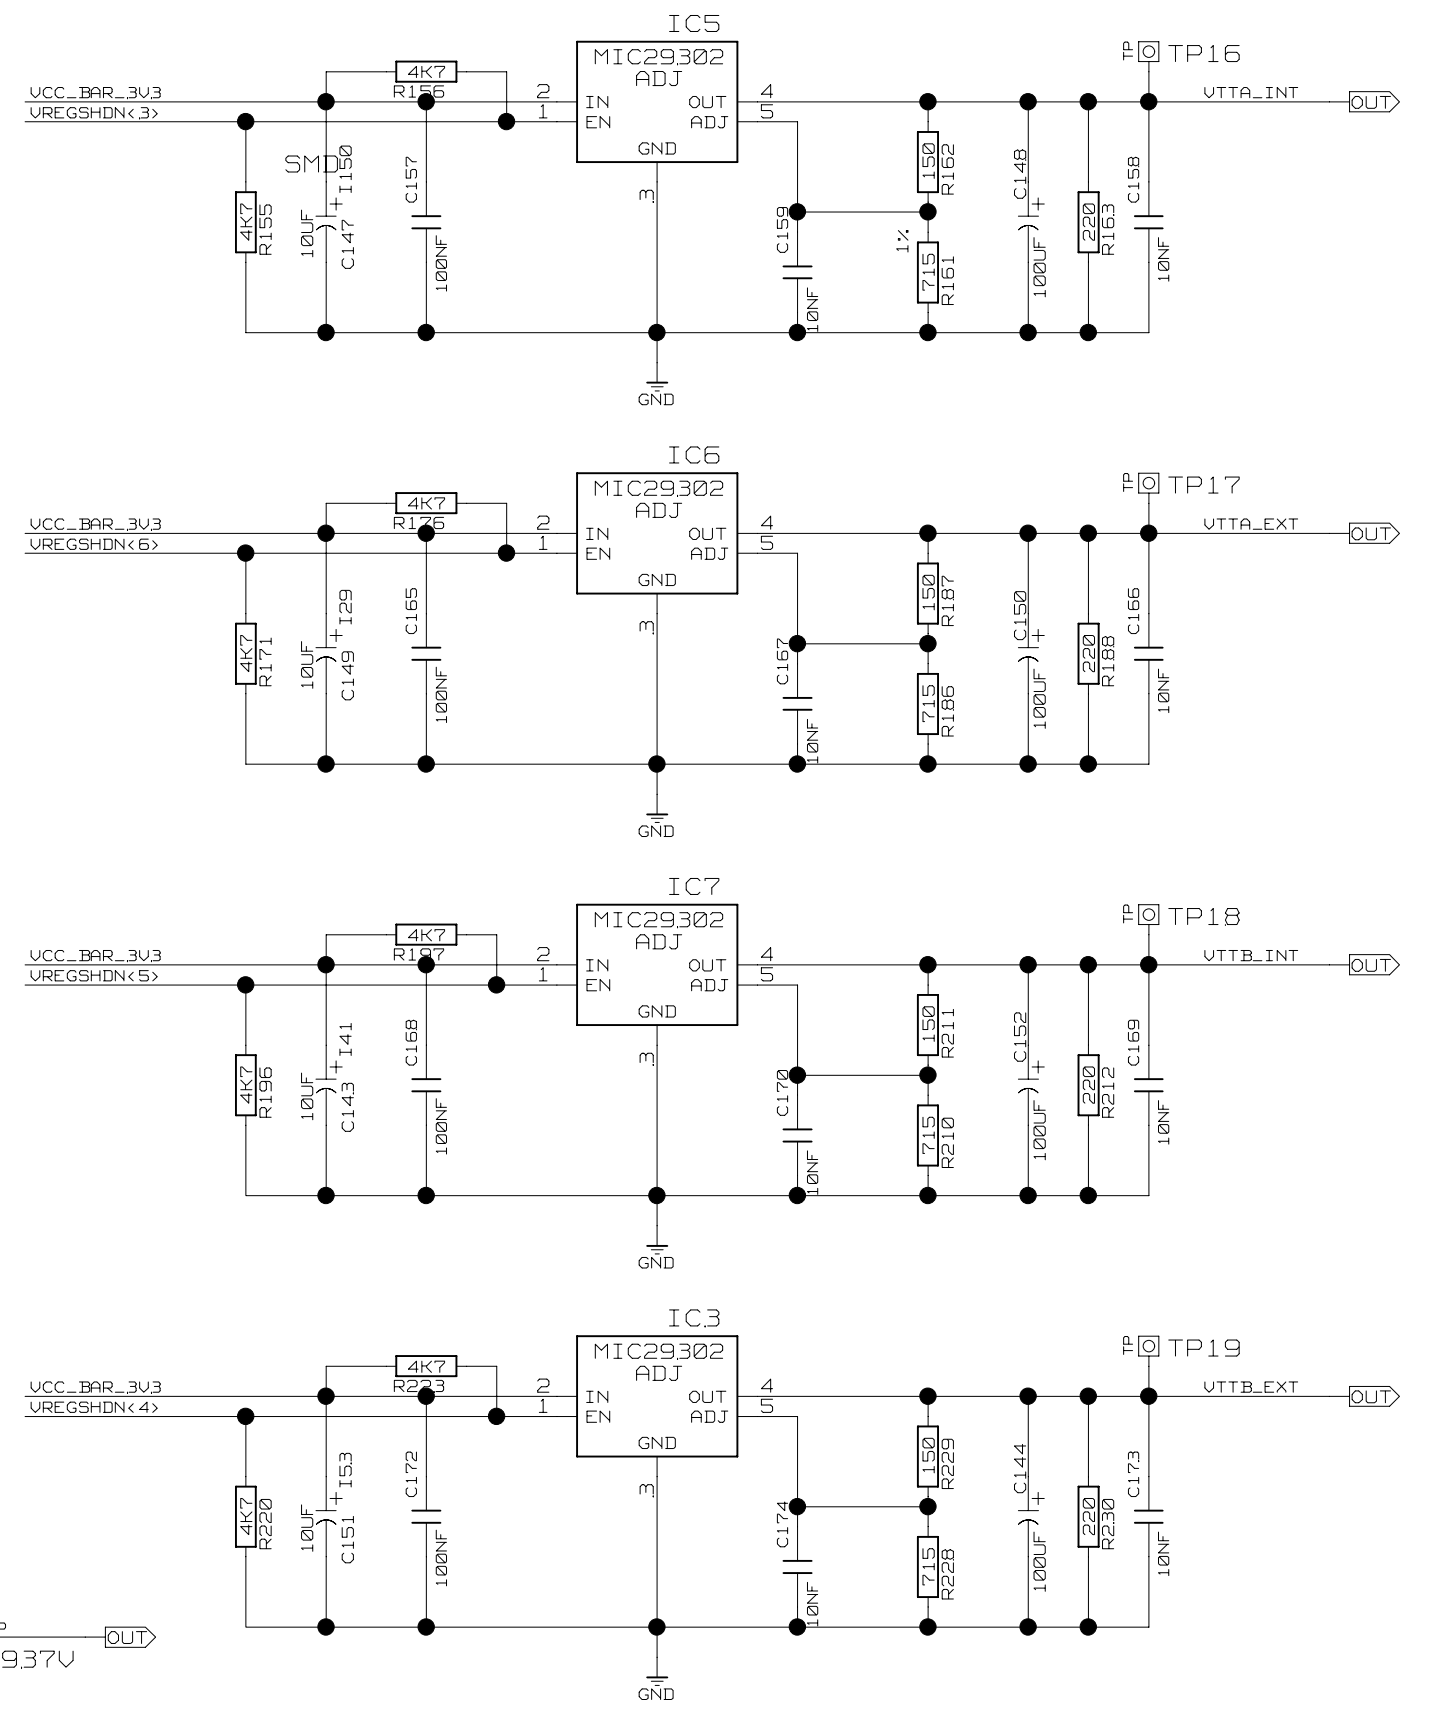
IC5
MIC29302
ADJ
IN
EN
OUT
ADJ
GND
2
1
4
5
3
4K7
R156
VCC_BAR_3V3
VREGSHDN<3>
SMD
I150
C147
10UF
4K7
R155
C157
100NF
C159
10NF
150
R162
1%
715
R161
C148
100UF
220
R163
C158
10NF
TP
TP16
VTTA_INT
OUT
GND

IC6
MIC29302
ADJ
IN
EN
OUT
ADJ
GND
2
1
4
5
3
4K7
R176
VCC_BAR_3V3
VREGSHDN<6>
I29
C149
10UF
4K7
R171
C165
100NF
C167
10NF
150
R187
715
R186
C150
100UF
220
R188
C166
10NF
TP
TP17
VTTA_EXT
OUT
GND

IC7
MIC29302
ADJ
IN
EN
OUT
ADJ
GND
2
1
4
5
3
4K7
R197
VCC_BAR_3V3
VREGSHDN<5>
I41
C143
10UF
4K7
R196
C168
100NF
C170
10NF
150
R211
715
R210
C152
100UF
220
R212
C169
10NF
TP
TP18
VTTB_INT
OUT
GND

IC3
MIC29302
ADJ
IN
EN
OUT
ADJ
GND
2
1
4
5
3
4K7
R223
VCC_BAR_3V3
VREGSHDN<4>
I53
C151
10UF
4K7
R220
C172
100NF
C174
10NF
150
R229
715
R228
C144
100UF
220
R230
C173
10NF
TP
TP19
VTTB_EXT
OUT
GND
OUT
9.37V